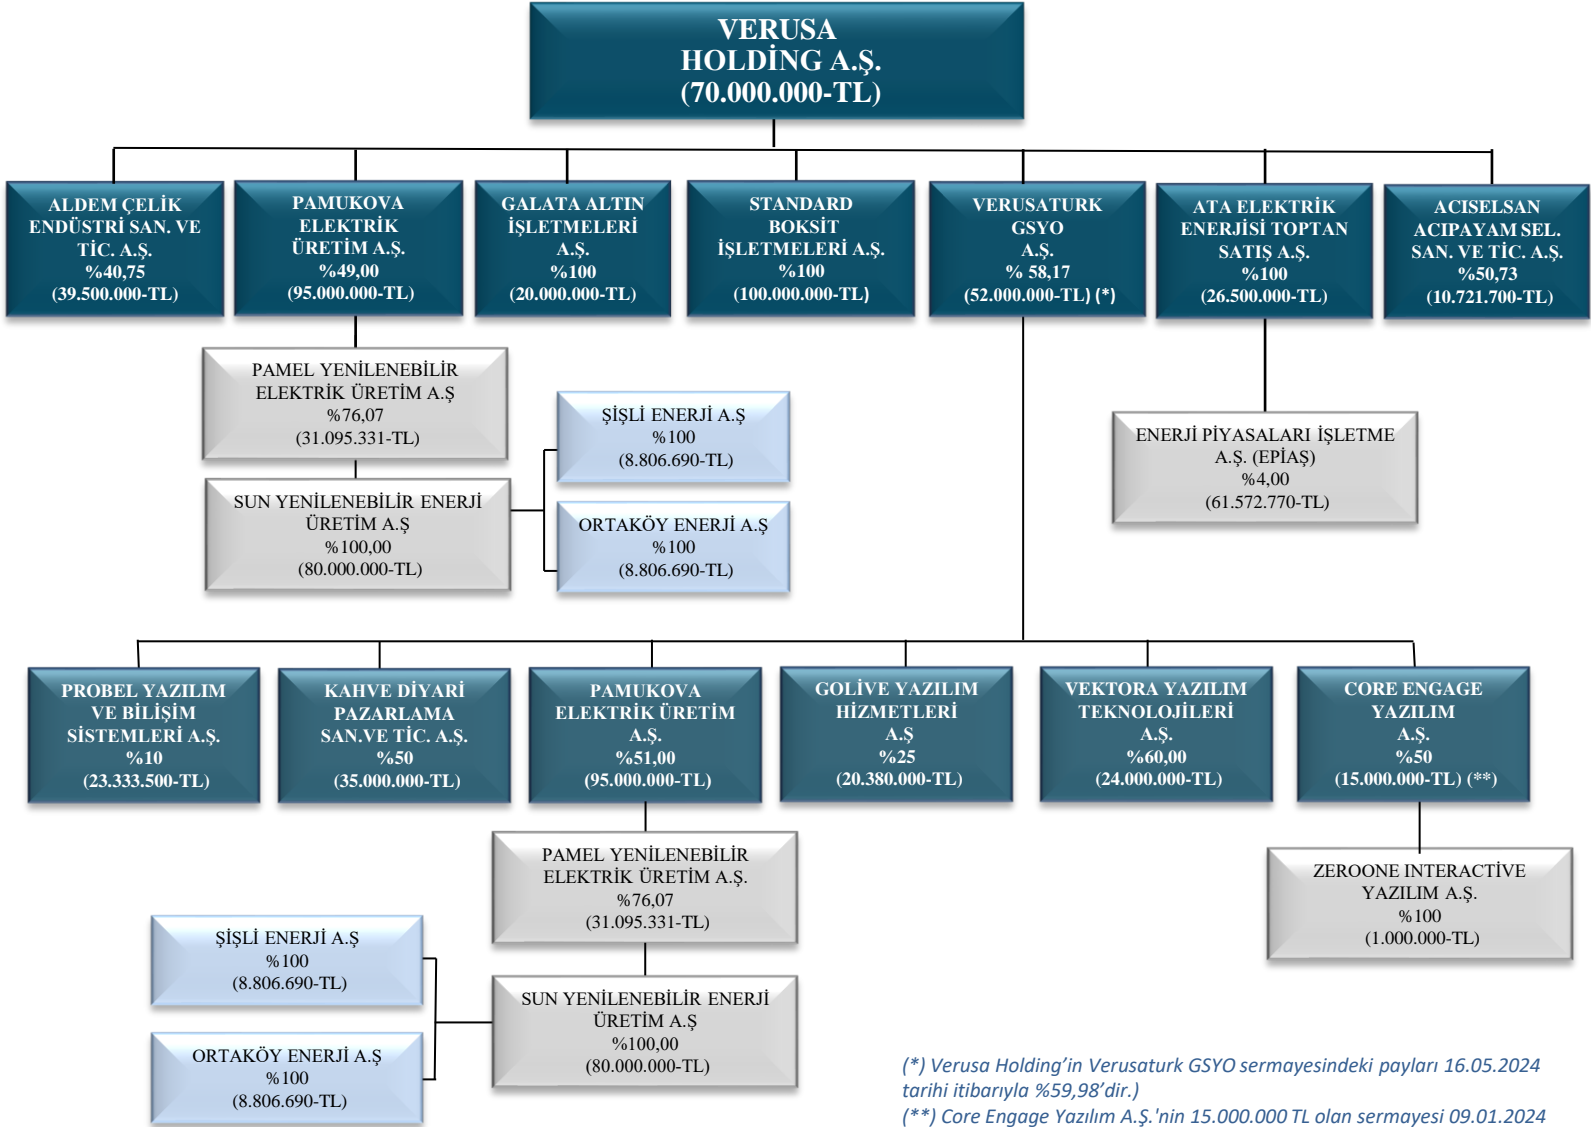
VERUSA HOLDİNG A.Ş. (70.000.000-TL)

ALDEM ÇELİK ENDÜSTRİ SAN. VE TİC. A.Ş. %40,75 (39.500.000-TL)

PAMUKOVA ELEKTRİK ÜRETİM A.Ş. %49,00 (95.000.000-TL)

GALATA ALTIN İŞLETMELERİ A.Ş. %100 (20.000.000-TL)

STANDARD BOKSİT İŞLETMELERİ A.Ş. %100 (100.000.000-TL)

VERUSATURK GSYO A.Ş. % 58,17 (52.000.000-TL) (*)

ATA ELEKTRİK ENERJİSİ TOPTAN SATIŞ A.Ş. %100 (26.500.000-TL)

ACISELSAN ACIPAYAM SEL. SAN. VE TİC. A.Ş. %50,73 (10.721.700-TL)

PAMEL YENİLENEBİLİR ELEKTRİK ÜRETİM A.Ş %76,07 (31.095.331-TL)

ŞİŞLİ ENERJİ A.Ş %100 (8.806.690-TL)

SUN YENİLENEBİLİR ENERJİ ÜRETİM A.Ş %100,00 (80.000.000-TL)

ORTAKÖY ENERJİ A.Ş %100 (8.806.690-TL)

ENERJİ PİYASALARI İŞLETME A.Ş. (EPİAŞ) %4,00 (61.572.770-TL)

PROBEL YAZILIM VE BİLİŞİM SİSTEMLERİ A.Ş. %10 (23.333.500-TL)

KAHVE DİYARİ PAZARLAMA SAN.VE TİC. A.Ş. %50 (35.000.000-TL)

PAMUKOVA ELEKTRİK ÜRETİM A.Ş. %51,00 (95.000.000-TL)

GOLİVE YAZILIM HİZMETLERİ A.Ş %25 (20.380.000-TL)

VEKTORA YAZILIM TEKNOLOJİLERİ A.Ş. %60,00 (24.000.000-TL)

CORE ENGAGE YAZILIM A.Ş. %50 (15.000.000-TL) (**)

PAMEL YENİLENEBİLİR ELEKTRİK ÜRETİM A.Ş. %76,07 (31.095.331-TL)

ZEROONE INTERACTİVE YAZILIM A.Ş. %100 (1.000.000-TL)

ŞİŞLİ ENERJİ A.Ş %100 (8.806.690-TL)

SUN YENİLENEBİLİR ENERJİ ÜRETİM A.Ş %100,00 (80.000.000-TL)

ORTAKÖY ENERJİ A.Ş %100 (8.806.690-TL)

(*) Verusa Holding'in Verusaturk GSYO sermayesindeki payları 16.05.2024 tarihi itibarıyla %59,98'dir.)
(**) Core Engage Yazılım A.Ş.'nin 15.000.000 TL olan sermayesi 09.01.2024